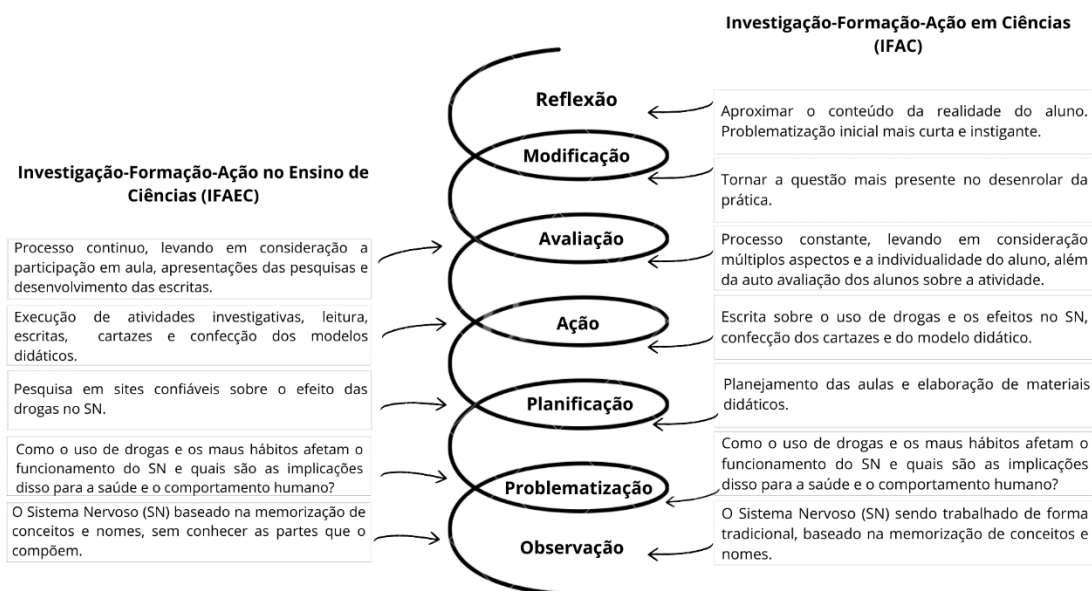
Investigação-Formação-Ação em Ciências (IFAC)

Reflexão

Aproximar o conteúdo da realidade do aluno. Problematização inicial mais curta e instigante.

Modificação

Tornar a questão mais presente no desenrolar da prática.

Investigação-Formação-Ação no Ensino de Ciências (IFAEC)

Processo continuo, levando em consideração a participação em aula, apresentações das pesquisas e desenvolvimento das escritas.

Avaliação

Processo constante, levando em consideração múltiplos aspectos e a individualidade do aluno, além da auto avaliação dos alunos sobre a atividade.

Execução de atividades investigativas, leitura, escritas, cartazes e confecção dos modelos didáticos.

Ação

Escrita sobre o uso de drogas e os efeitos no SN, confecção dos cartazes e do modelo didático.

Pesquisa em sites confiáveis sobre o efeito das drogas no SN.

Planificação

Planejamento das aulas e elaboração de materiais didáticos.

Como o uso de drogas e os maus hábitos afetam o funcionamento do SN e quais são as implicações disso para a saúde e o comportamento humano?

Problematização

Como o uso de drogas e os maus hábitos afetam o funcionamento do SN e quais são as implicações disso para a saúde e o comportamento humano?

O Sistema Nervoso (SN) baseado na memorização de conceitos e nomes, sem conhecer as partes que o compõem.

Observação

O Sistema Nervoso (SN) sendo trabalhado de forma tradicional, baseado na memorização de conceitos e nomes.